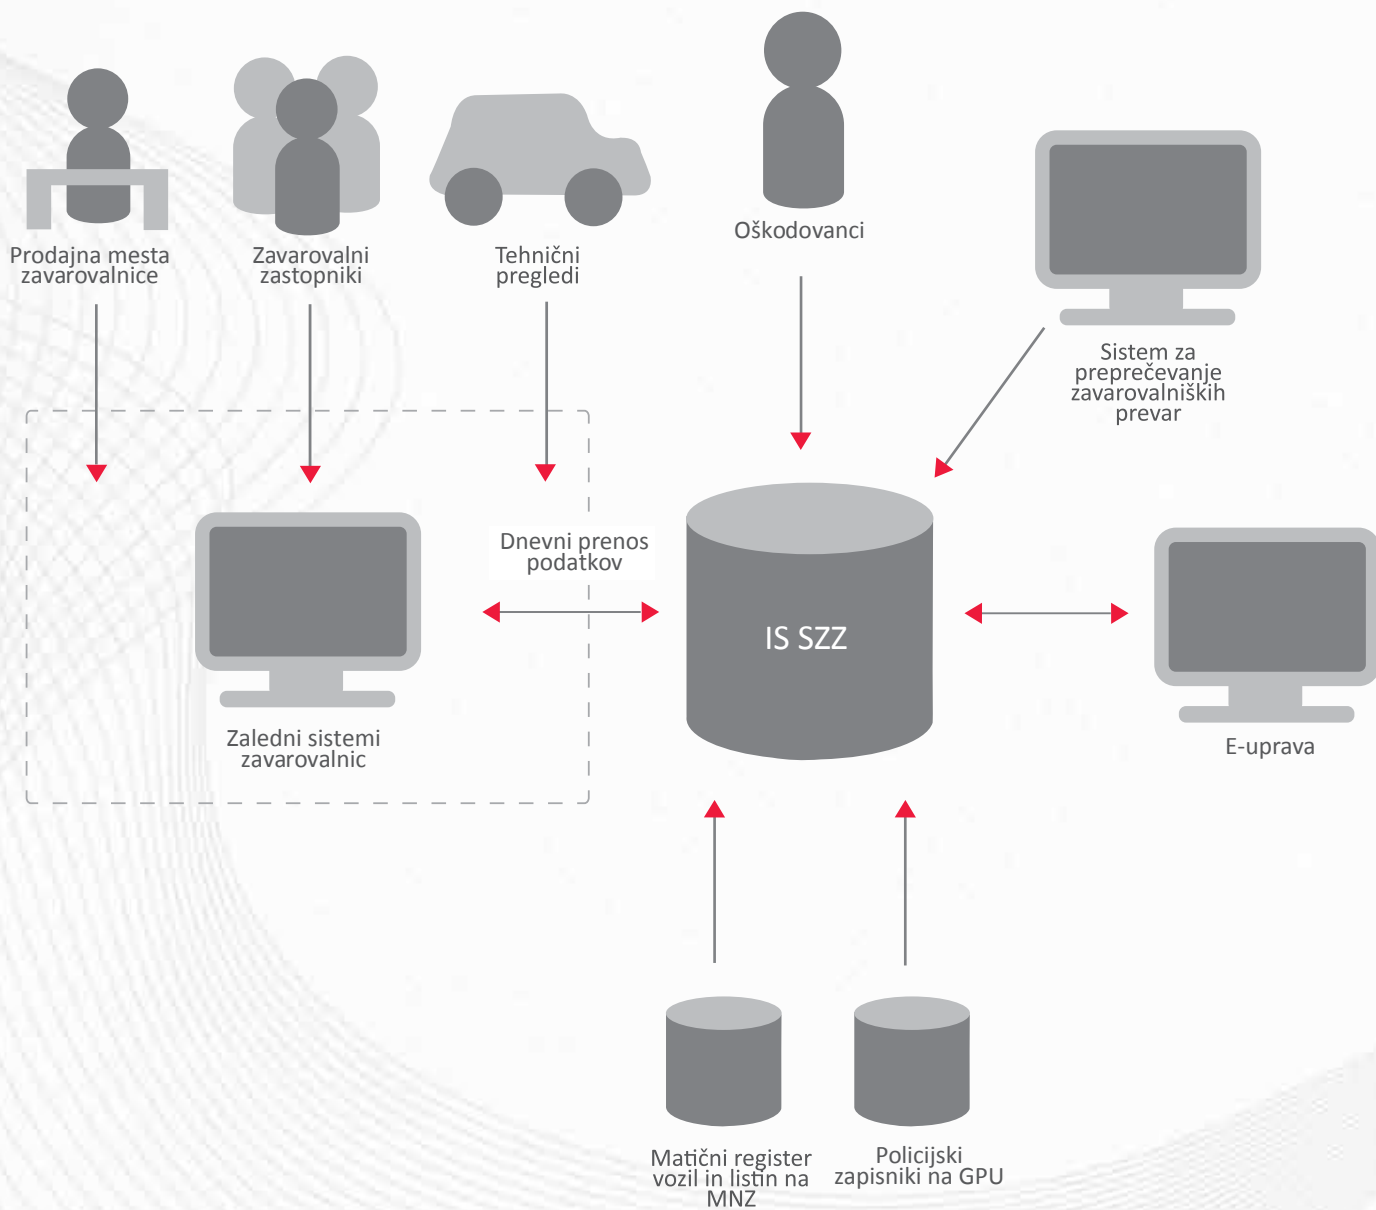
Prodajna mesta zavarovalnice

Zavarovalni zastopniki

Tehnični pregledi

Oškodovanci

Sistem za preprečevanje zavarovalniških prevar

Dnevni prenos podatkov

Zaledni sistemi zavarovalnic

IS SZZ

E-uprava

Matični register vozil in listin na MNZ

Policijski zapisniki na GPU